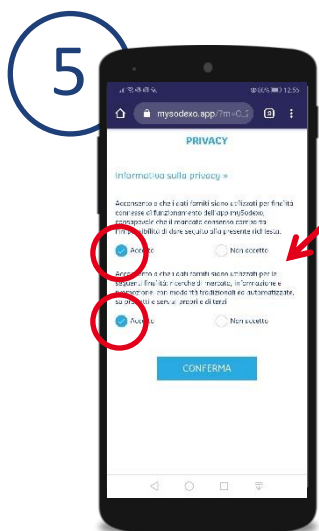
5

12:55

mysodexo.app/?m=0...

PRIVACY

Informativa sulla privacy »

Acconsento a che i dati forniti siano utilizzati per finalità connesse al funzionamento dell'app mySodexo, consapevole che il mancato consenso comporta l'impossibilità di dare seguito alla presente richiesta.

Accetto

Non accetto

Acconsento a che i dati forniti siano utilizzati per le seguenti finalità: ricerche di mercato, informazione e promozione, con modalità tradizionali ed automatizzate, su prodotti e servizi propri e di terzi

Accetto

Non accetto

CONFERMA